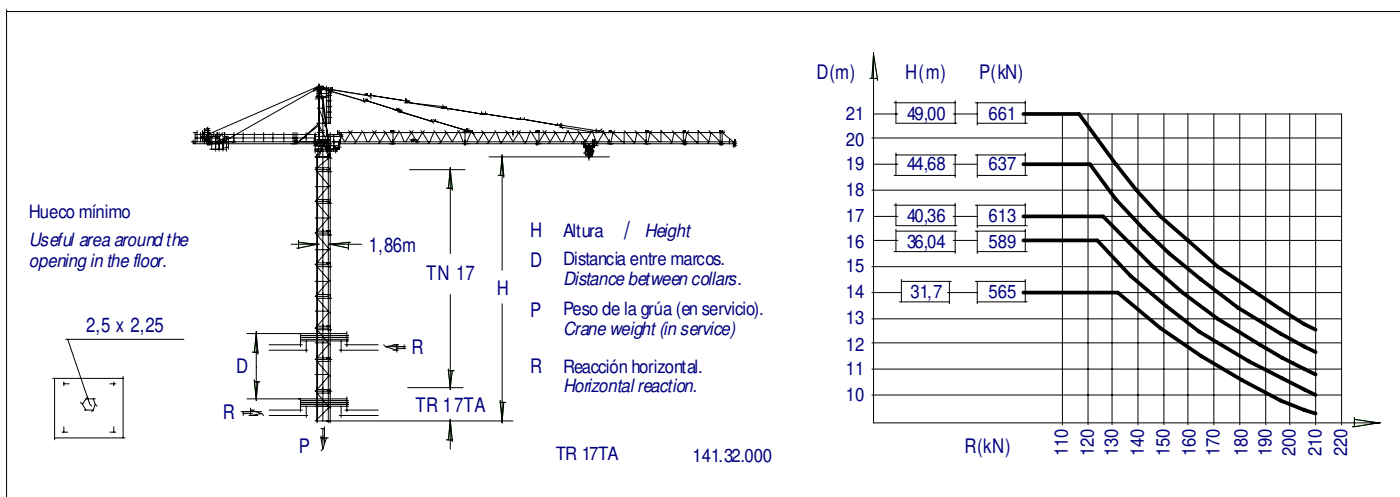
Hueco mínimo
*Useful area around the opening in the floor.*

2,5 x 2,25

1,86m

TN 17

H

D

R

R

TR 17TA

P

H Altura / *Height*

D Distancia entre marcos.
*Distance between collars.*

P Peso de la grúa (en servicio).
*Crane weight (in service)*

R Reacción horizontal.
*Horizontal reaction.*

TR 17TA

141.32.000

| D(m) | H(m) | P(kN) |
|---|---|---|
| 21 | 49,00 | 661 |
| 20 | | |
| 19 | 44,68 | 637 |
| 18 | | |
| 17 | 40,36 | 613 |
| 16 | 36,04 | 589 |
| 15 | | |
| 14 | 31,7 | 565 |
| 13 | | |
| 12 | | |
| 11 | | |
| 10 | | |

R(kN)

110 120 130 140 150 160 170 180 190 200 210 220